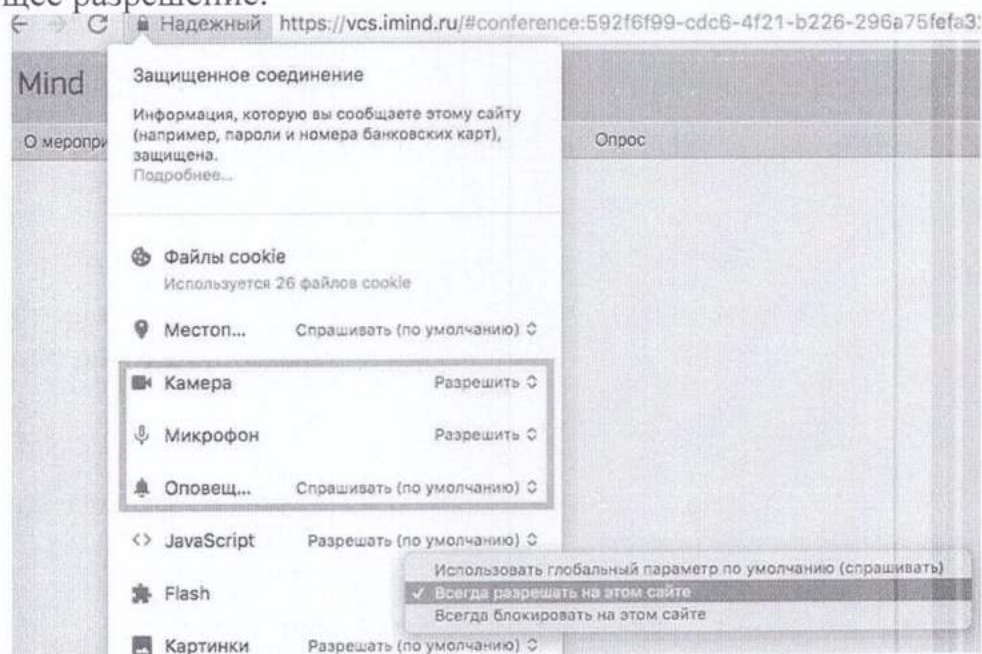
щее разрешение.

Надежный https://vcs.imind.ru/#conference:592f6f99-cdc6-4f21-b226-296a75fefa3

Mind

О меропри

Опрос

Защищенное соединение

Информация, которую вы сообщаете этому сайту (например, пароли и номера банковских карт), защищена.
Подробнее...

Файлы cookie
Используется 26 файлов cookie

Местоп... Спрашивать (по умолчанию)

Камера Разрешить

Микрофон Разрешить

Оповещ... Спрашивать (по умолчанию)

JavaScript Разрешать (по умолчанию)

Flash

Картинки Разрешать (по умолчанию)

Использовать глобальный параметр по умолчанию (спрашивать)
✓ Всегда разрешать на этом сайте
Всегда блокировать на этом сайте